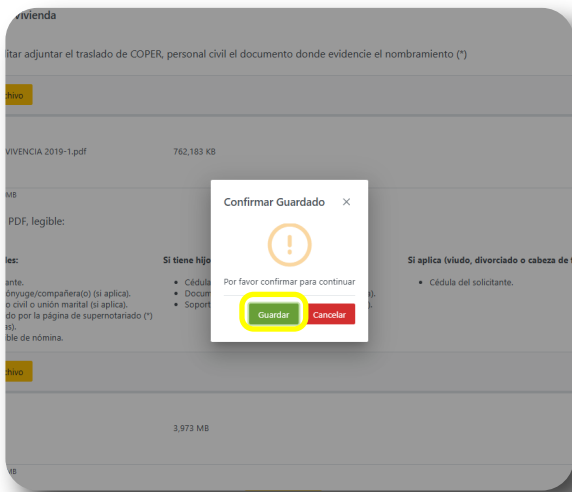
vivienda

itar adjuntar el traslado de COPER, personal civil el documento donde evidencie el nombramiento (*)

chivo

VIVENCIA 2019-1.pdf

762,183 KB

MB

PDF, legible:

les:

tante.
cónyuge/compañera(o) (si aplica).
civil o unión marital (si aplica).
do por la página de supernotariado (*)
es).
ble de nómina.

Si tiene hijo

Cédula
Docum
Soport

a).
).

Si aplica (viudo, divorciado o cabeza de f

Cédula del solicitante.

chivo

3,973 MB

MB

Confirmar Guardado ×

!

Por favor confirmar para continuar

Guardar

Cancelar